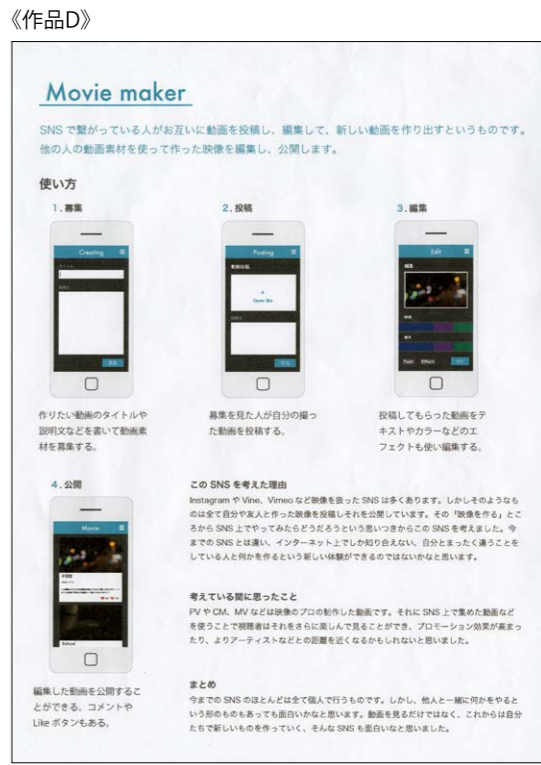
《作品D》

Movie maker

SNS で繋がっている人がお互いに動画を投稿し、編集して、新しい動画を作り出すというものです。他の人の動画素材を使って作った映像を編集し、公開します。

使い方

1. 募集

Creating

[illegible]

作りたい動画のタイトルや説明文などを書いて動画素材を募集する。

2. 投稿

Posting

Open file

募集を見た人が自分の撮った動画を投稿する。

3. 編集

Edit

Text Effect

投稿してもらった動画をテキストやカラーなどのエフェクトも使い編集する。

4. 公開

Movie

編集した動画を公開することができる。コメントや Like ボタンもある。

この SNS を考えた理由

Instagram や Vine、Vimeo など映像を扱った SNS は多くあります。しかしそのようなものは全て自分や友人と作った映像を投稿しそれを公開しています。その「映像を作る」ところから SNS 上でやってみたらどうだろうという思いつきからこの SNS を考えました。今までの SNS とは違い、インターネット上でしか知り合えない、自分とまったく違うことをしている人と何かを作るという新しい体験ができるのではないかなと思います。

考えている間に思ったこと

PV や CM、MV などは映像のプロの制作した動画です。それに SNS 上で集めた動画などを使うことで視聴者はそれをさらに楽しんで見ることができ、プロモーション効果が高まったり、よりアーティストなどとの距離を近くなるかもしれないと思いました。

まとめ

今までの SNS のほとんどは全て個人で行うものです。しかし、他人と一緒に何かをやるという形のものもあっても面白いかなと思います。動画を見るだけではなく、これからは自分たちで新しいものを作っていく、そんな SNS も面白いなと思いました。